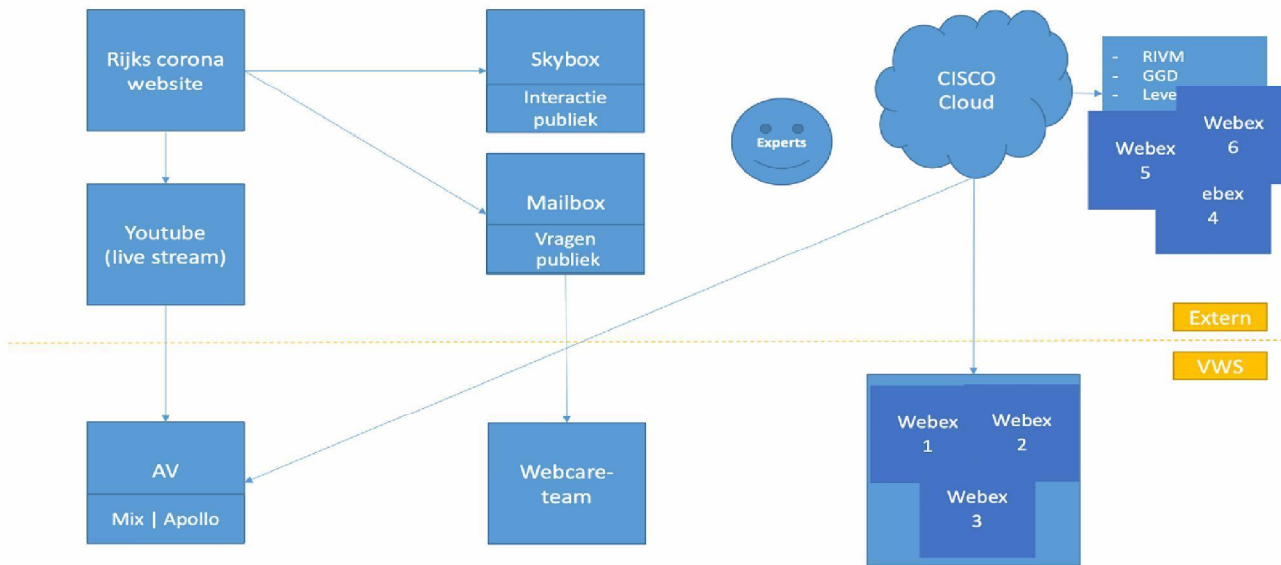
Rijks corona website

Skybox
Interactie publiek

Experts

CISCO Cloud

- RIVM
- GGD
- Leve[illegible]

Webex 5

Webex 6

ebex 4

Youtube (live stream)

Mailbox
Vragen publiek

Extern

VWS

AV
Mix | Apollo

Webcare-team

Webex 1

Webex 2

Webex 3